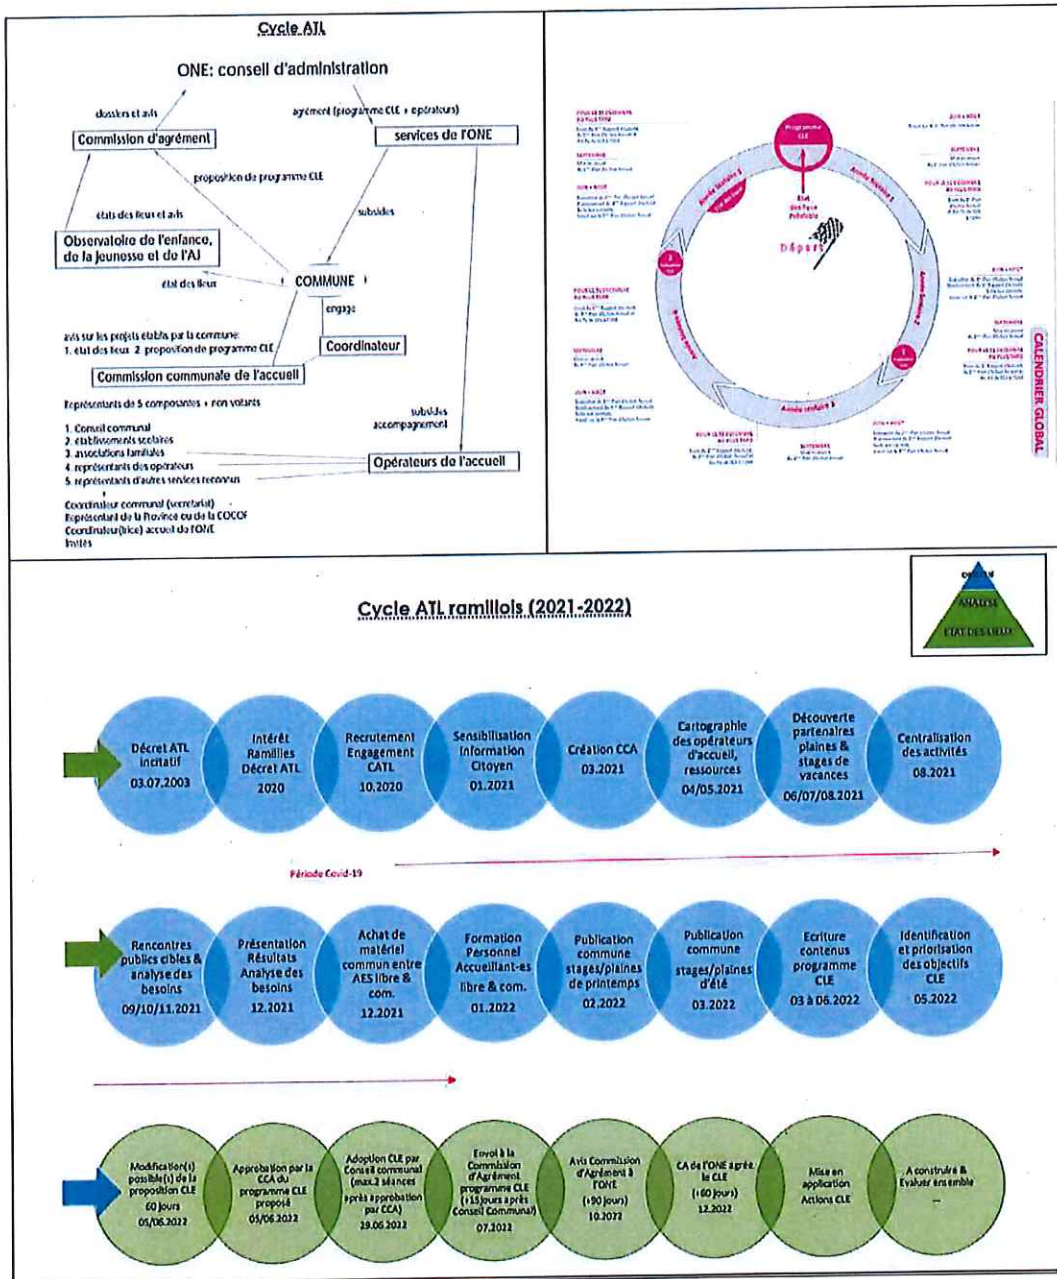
Cycle ATL

ONE: conseil d'administration

dossiers et avis

agrément (programme CLE + opérateurs)

Commission d'agrément

services de l'ONE

proposition de programme CLE

états des lieux et avis

subsides

Observatoire de l'enfance, de la jeunesse et de l'AJ

état des lieux

COMMUNE

engage

avis sur les projets établis par la commune:
1. état des lieux 2. proposition de programme CLE

Coordinateur

Commission communale de l'accueil

Représentants des 5 composantes + non votants

subsides accompagnement

1. Conseil communal
2. établissements scolaires
3. associations familiales
4. représentants des opérateurs
5. représentants d'autres services reconnus

Opérateurs de l'accueil

Coordinateur communal (secrétariat)
Représentant de la Province ou de la COCOF
Coordinateur(trice) accueil de l'ONE
Invités

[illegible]

Programme CLE

État des lieux Préalable

Départ

CALENDRIER GLOBAL

Cycle ATL ramillois (2021-2022)

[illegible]
ANALYSE
ÉTAT DES LIEUX

Décret ATL incitatif 03.07.2003

Intérêt Ramillies Décret ATL 2020

Recrutement Engagement CATL 10.2020

Sensibilisation Information Citoyen 01.2021

Création CCA 03.2021

Cartographie des opérateurs d'accueil, ressources 04/05.2021

Découverte partenaires plaines & stages de vacances 06/07/08.2021

Centralisation des activités 08.2021

Période Covid-19

Rencontres publics cibles & analyse des besoins 09/10/11.2021

Présentation Résultats Analyse des besoins 12.2021

Achat de matériel commun entre AES libre & com. 12.2021

Formation Personnel Accueillant-es libre & com. 01.2022

Publication commune stages/plaines de printemps 02.2022

Publication commune stages/plaines d'été 03.2022

Ecriture contenus programme CLE 03 à 06.2022

Identification et priorisation des objectifs CLE 05.2022

Modification(s) possible(s) de la proposition CLE 60 jours 05/06.2022

Approbation par la CCA du programme CLE proposé 05/06.2022

Adoption CLE par Conseil communal (max.2 séances après approbation par CCA) 29.06.2022

Envoi à la Commission d'Agrément programme CLE (+15 jours après Conseil Communal) 07.2022

Avis Commission d'Agrément à l'ONE (+90 jours) 10.2022

CA de l'ONE agrée le CLE (+60 jours) 12.2022

Mise en application Actions CLE

A construire & Evaluer ensemble
...